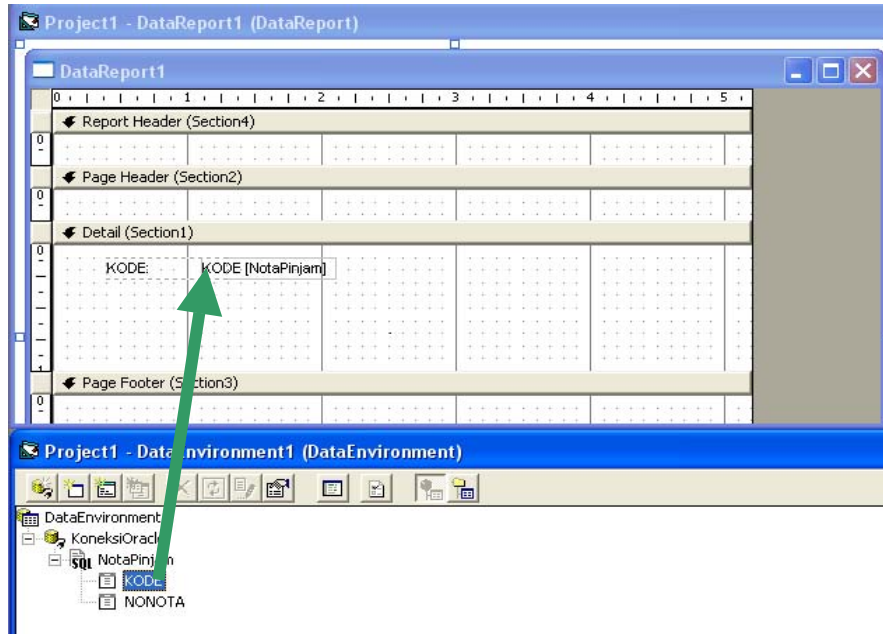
Project1 - DataReport1 (DataReport)

DataReport1

0 1 2 3 4 5

Report Header (Section4)

0

Page Header (Section2)

0

Detail (Section1)

0

KODE: KODE [NotaPinjam]

1

Page Footer (Section3)

0

Project1 - Data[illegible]nvironment1 (DataEnvironment)

DataEnvironment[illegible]

KoneksiOracl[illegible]

NotaPinj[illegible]

KODE

NONOTA